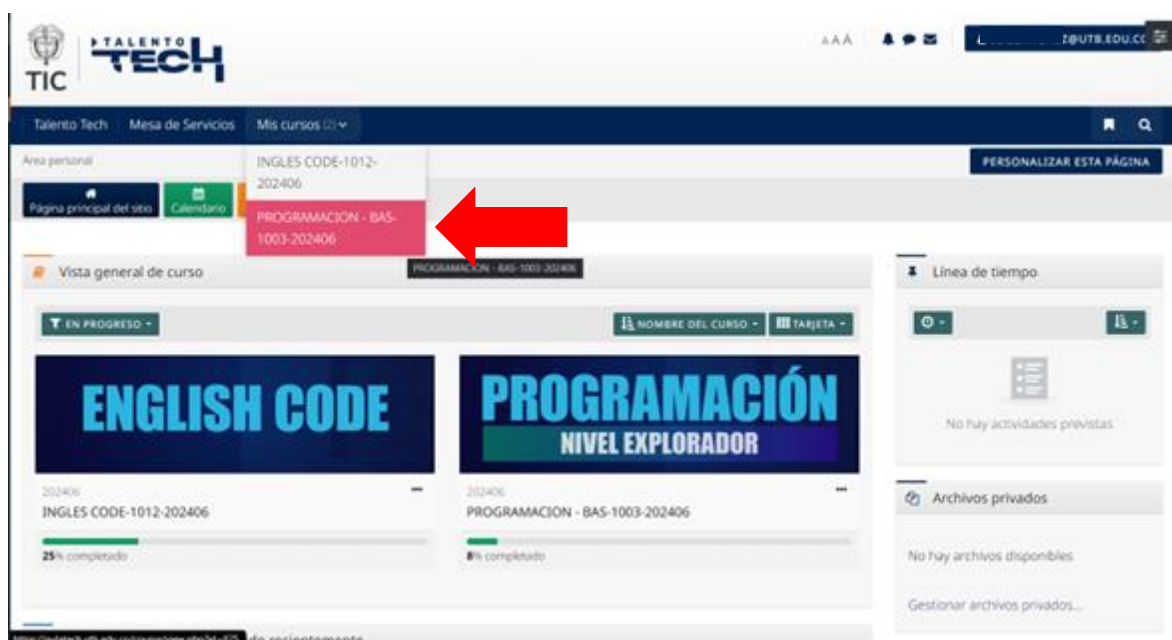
TIC TALENTO TECH

A A A

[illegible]Z@UTB.EDU.CO

Talento Tech   Mesa de Servicios   Mis cursos (2)

Área personal

INGLES CODE-1012-202406

PROGRAMACION - BAS-1003-202406

PERSONALIZAR ESTA PÁGINA

Página principal del sitio   Calendario

PROGRAMACION - BAS-1003-202406

Vista general de curso

EN PROGRESO

NOMBRE DEL CURSO   TARJETA

ENGLISH CODE

PROGRAMACIÓN
NIVEL EXPLORADOR

202406
INGLES CODE-1012-202406
25% completado

202406
PROGRAMACION - BAS-1003-202406
8% completado

Línea de tiempo

No hay actividades previstas

Archivos privados

No hay archivos disponibles

Gestionar archivos privados...

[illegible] de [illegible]